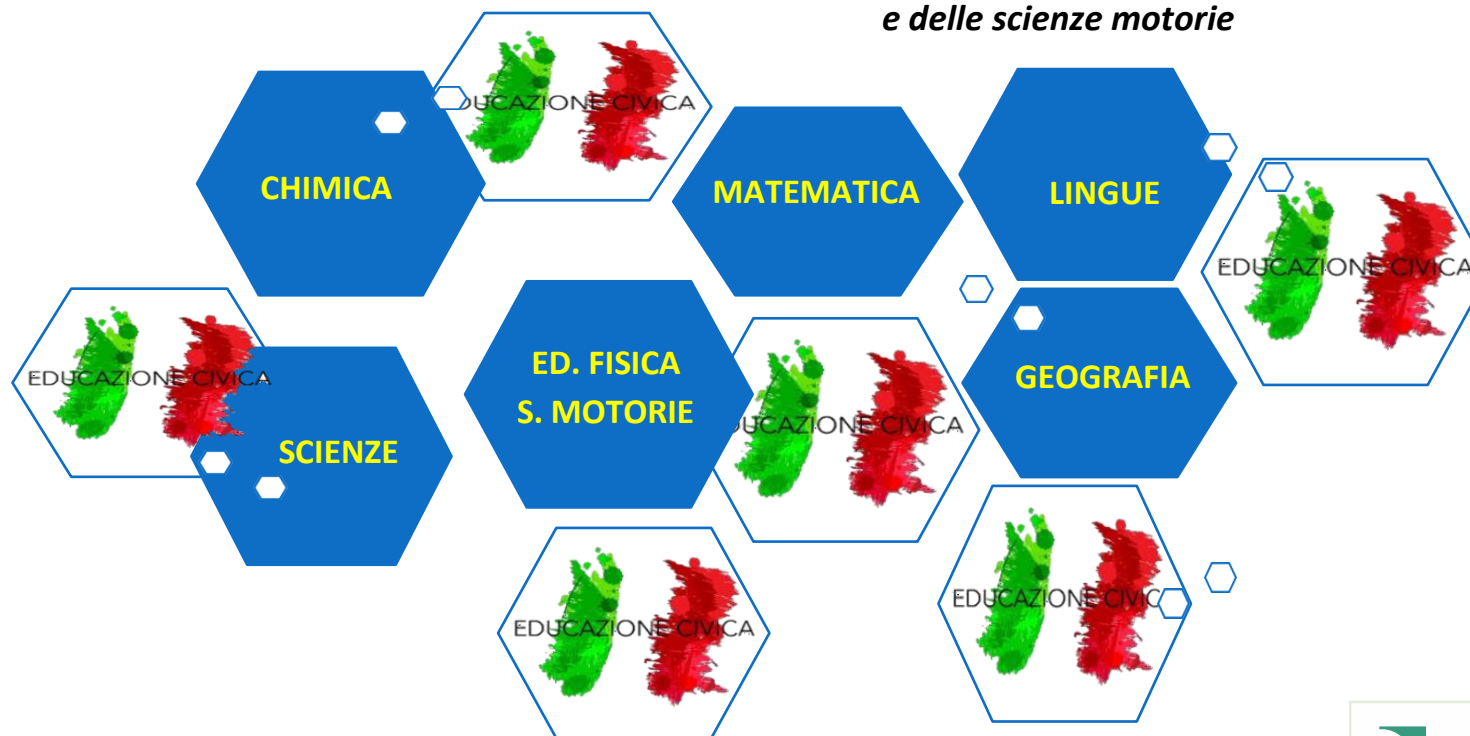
e delle scienze motorie

EDUCAZIONE CIVICA

CHIMICA

MATEMATICA

LINGUE

EDUCAZIONE CIVICA

EDUCAZIONE CIVICA

ED. FISICA
S. MOTORIE

GEOGRAFIA

SCIENZE

EDUCAZIONE CIVICA

EDUCAZIONE CIVICA

EDUCAZIONE CIVIC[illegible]